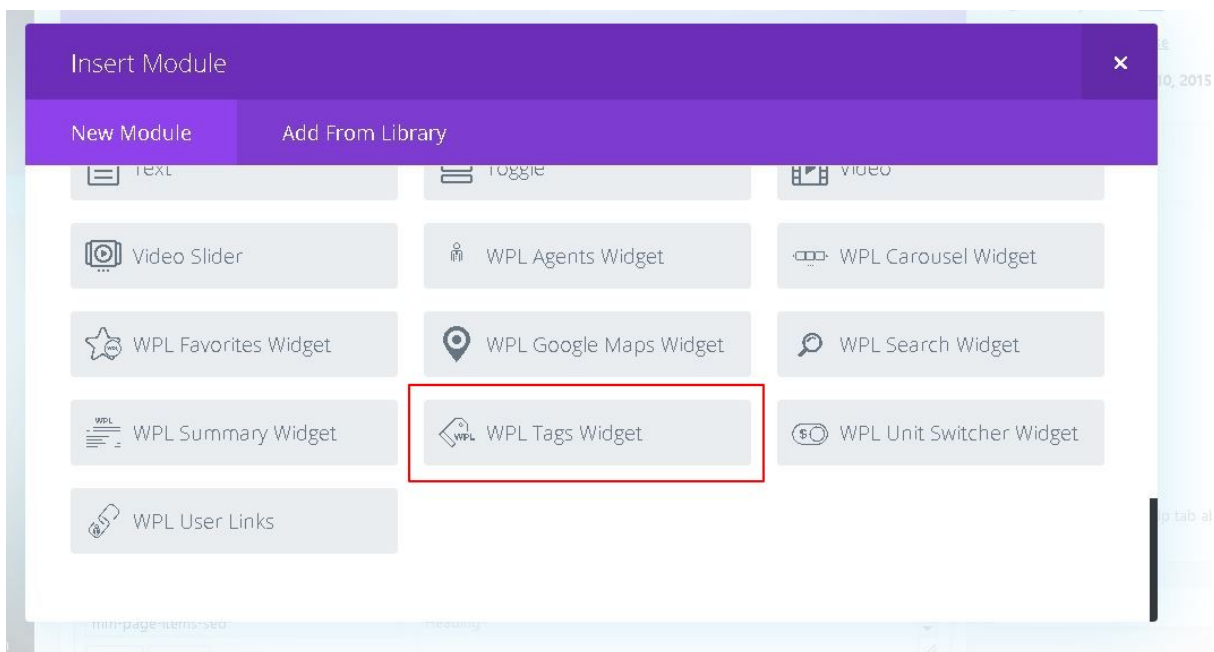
Insert Module

×

New Module

Add From Library

Text

Toggle

Video

Video Slider

WPL Agents Widget

WPL Carousel Widget

WPL Favorites Widget

WPL Google Maps Widget

WPL Search Widget

WPL Summary Widget

WPL Tags Widget

WPL Unit Switcher Widget

WPL User Links

0, 2015

p tab a

mini-page-items-sed

Heading